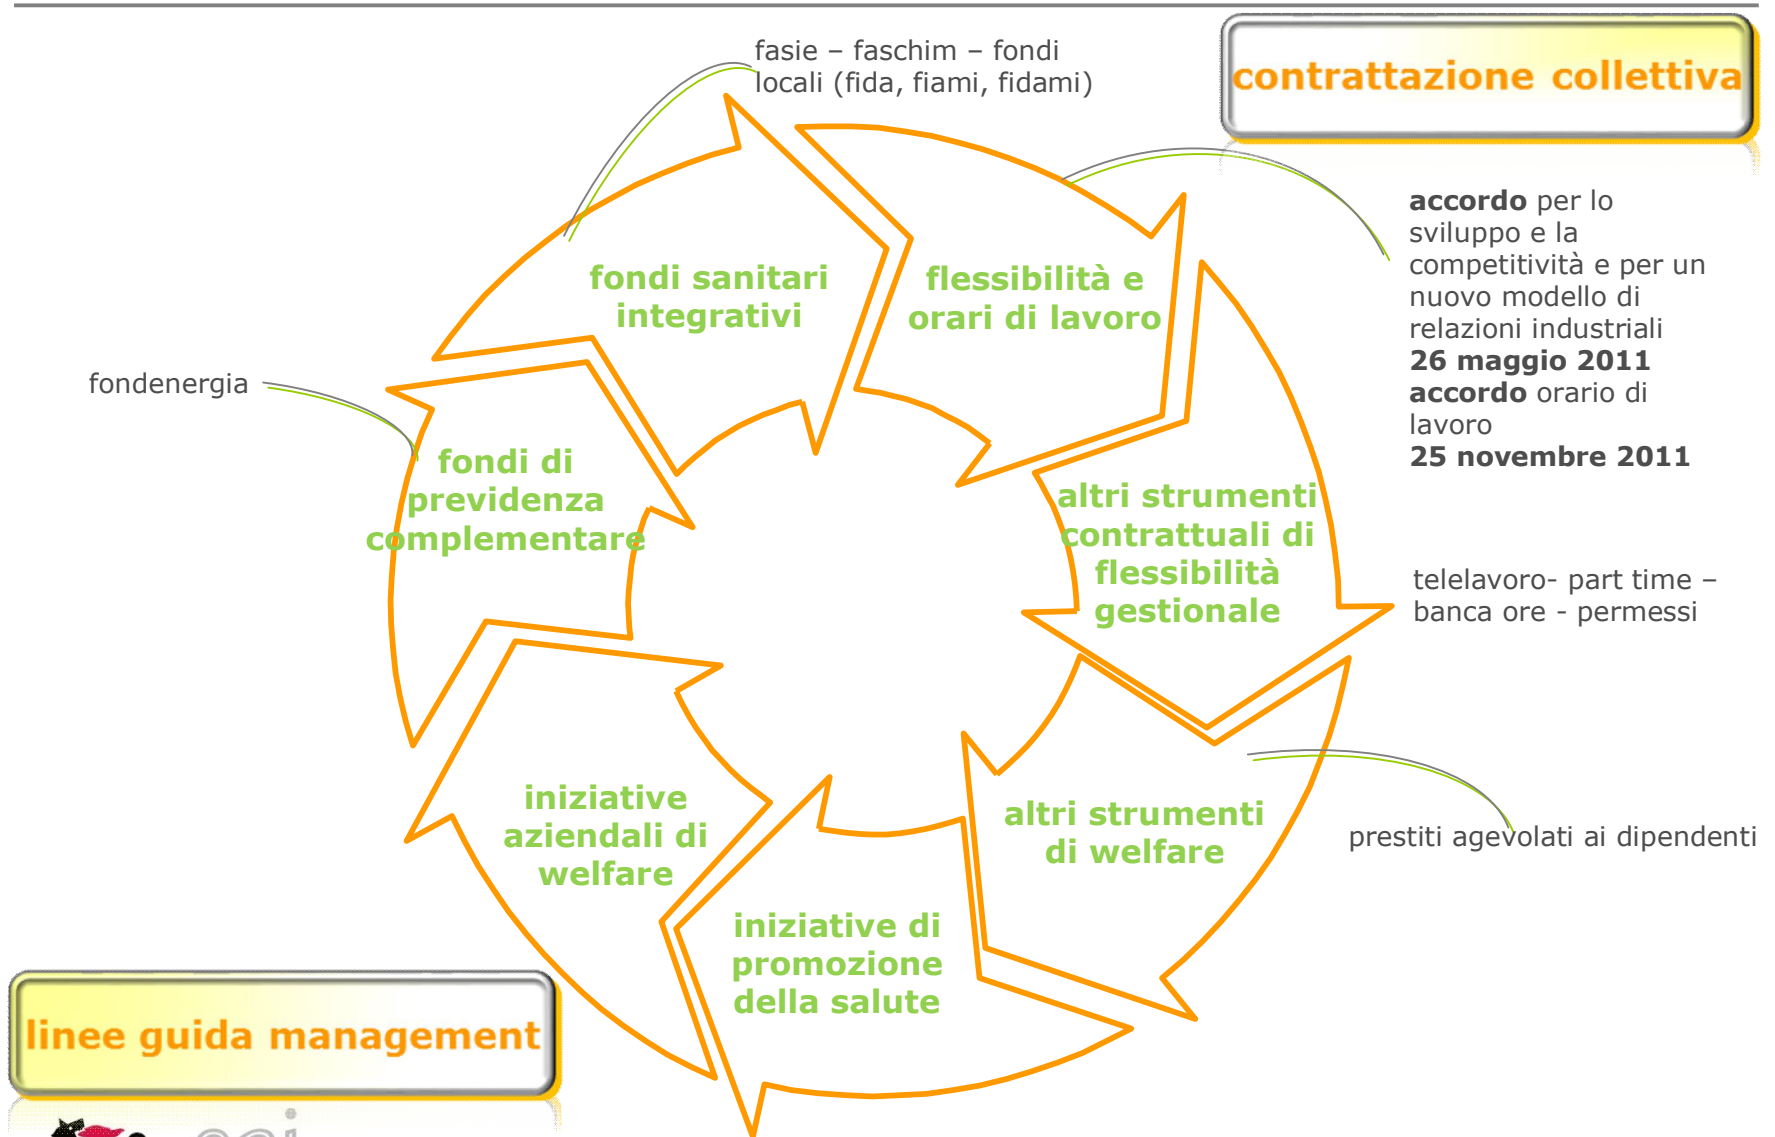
contrattazione collettiva

fasie – faschim – fondi locali (fida, fiami, fidami)

fondi sanitari integrativi

flessibilità e orari di lavoro

**accordo** per lo sviluppo e la competitività e per un nuovo modello di relazioni industriali
**26 maggio 2011**
**accordo** orario di lavoro
**25 novembre 2011**

fondenergia

fondi di previdenza complementare

altri strumenti contrattuali di flessibilità gestionale

telelavoro- part time – banca ore - permessi

iniziative aziendali di welfare

altri strumenti di welfare

prestiti agevolati ai dipendenti

iniziative di promozione della salute

linee guida management